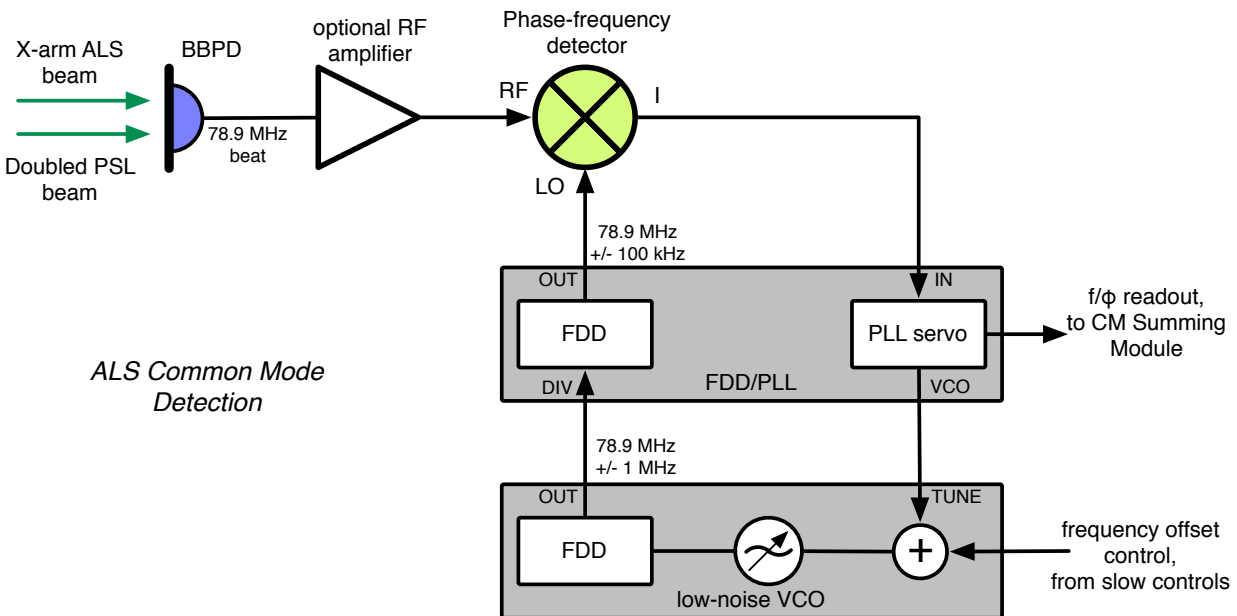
X-arm ALS beam

Doubled PSL beam

BBPD

78.9 MHz beat

optional RF amplifier

Phase-frequency detector

RF

I

LO

78.9 MHz +/- 100 kHz

OUT

IN

FDD

PLL servo

f/ϕ readout, to CM Summing Module

ALS Common Mode Detection

DIV

FDD/PLL

VCO

78.9 MHz +/- 1 MHz

OUT

TUNE

FDD

+

frequency offset control, from slow controls

low-noise VCO